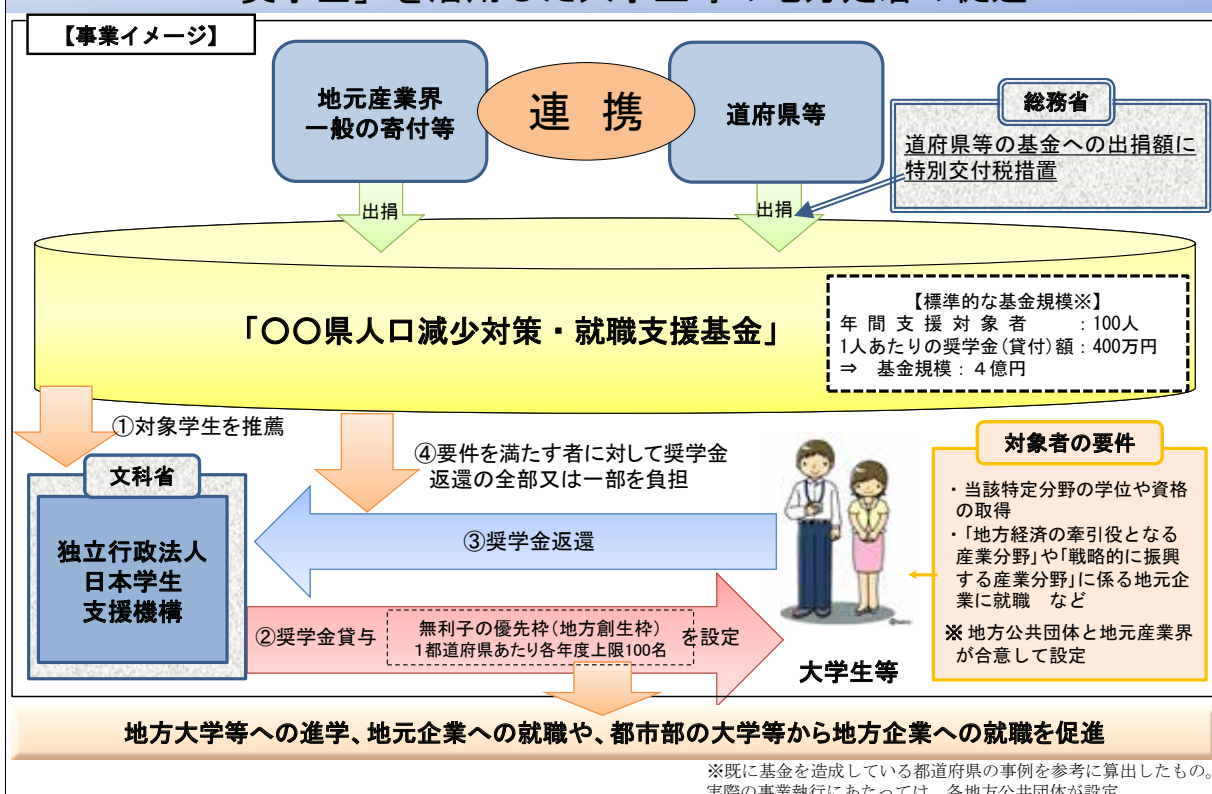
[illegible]

【事業イメージ】

地元産業界
一般の寄付等

連　携

道府県等

総務省

道府県等の基金への出捐額に特別交付税措置

出捐

出捐

「〇〇県人口減少対策・就職支援基金」

【標準的な基金規模※】
年間支援対象者　：100人
1人あたりの奨学金(貸付)額：400万円
⇒　基金規模：4億円

①対象学生を推薦

④要件を満たす者に対して奨学金返還の全部又は一部を負担

文科省

独立行政法人
日本学生
支援機構

③奨学金返還

②奨学金貸与

無利子の優先枠(地方創生枠)
1都道府県あたり各年度上限100名

を設定

大学生等

対象者の要件

・当該特定分野の学位や資格の取得
・「地方経済の牽引役となる産業分野」や「戦略的に振興する産業分野」に係る地元企業に就職　など
※ 地方公共団体と地元産業界が合意して設定

地方大学等への進学、地元企業への就職や、都市部の大学等から地方企業への就職を促進

※既に基金を造成している都道府県の事例を参考に算出したもの。
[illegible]